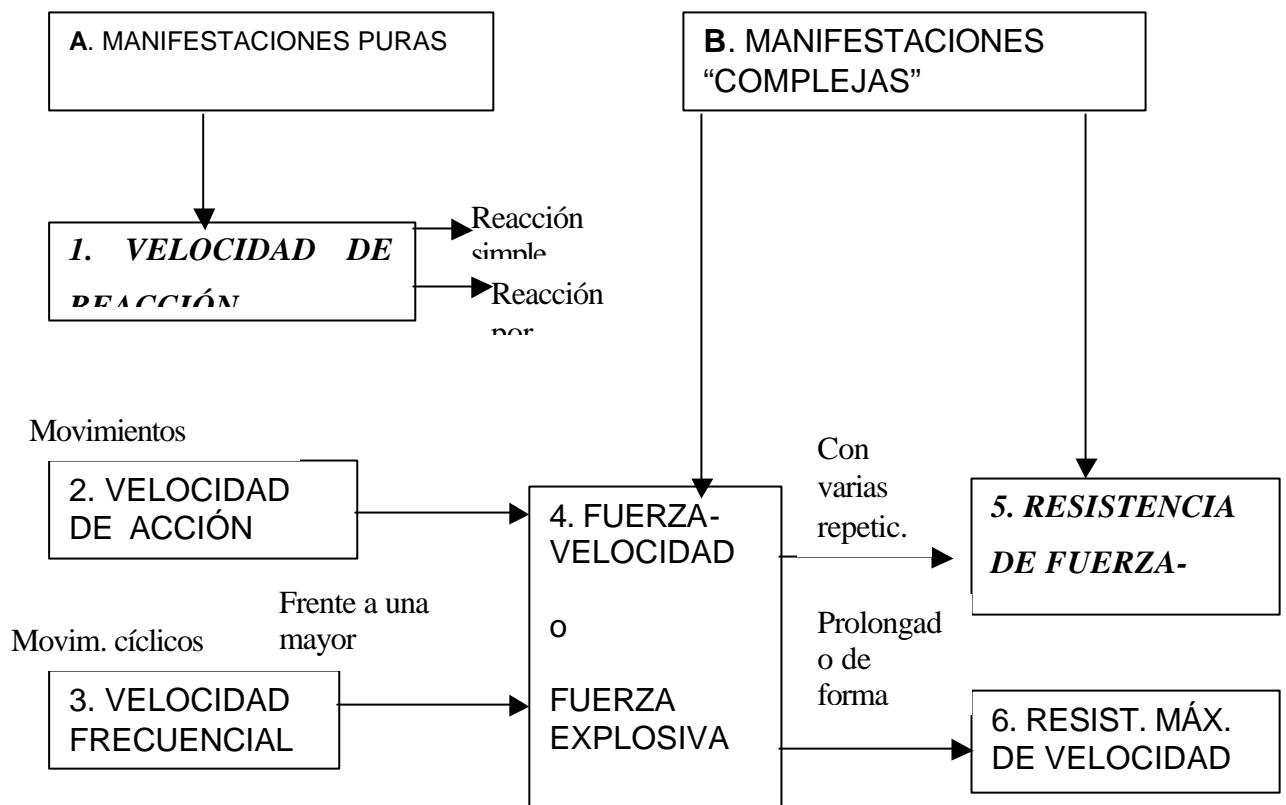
A. MANIFESTACIONES PURAS

B. MANIFESTACIONES "COMPLEJAS"

1. VELOCIDAD DE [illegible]

Reacción simple

Reacción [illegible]

Movimientos

2. VELOCIDAD DE ACCIÓN

Frente a una mayor

Movim. cíclicos

3. VELOCIDAD FRECUENCIAL

4. FUERZA-VELOCIDAD

o

FUERZA EXPLOSIVA

Con varias repetic.

5. RESISTENCIA DE FUERZA-

Prolongad o de forma

6. RESIST. MÁX. DE VELOCIDAD